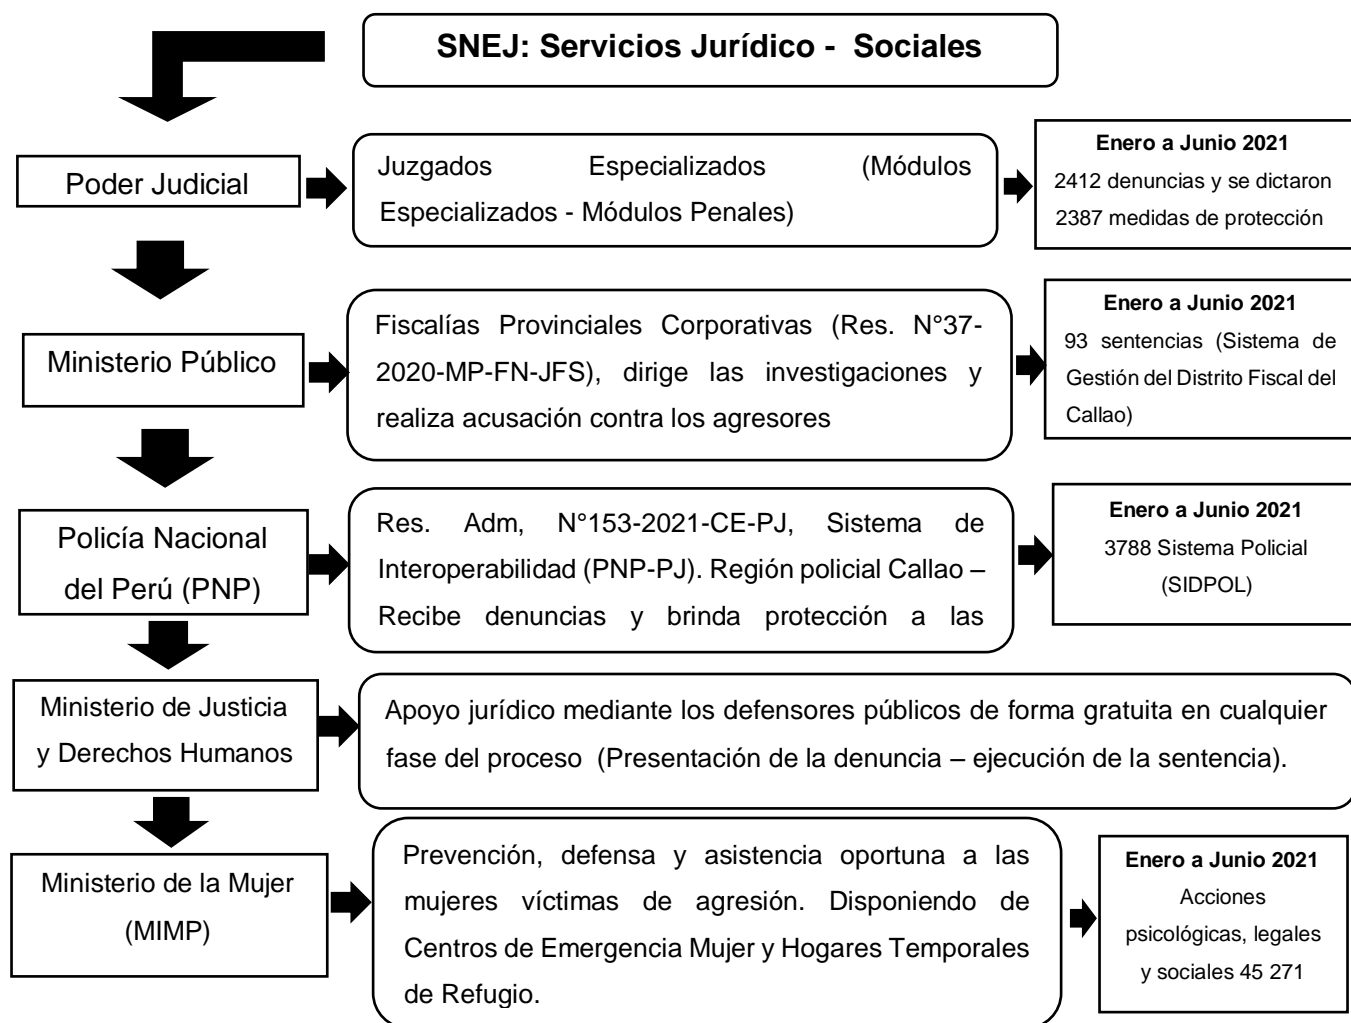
SNEJ: Servicios Jurídico - Sociales

Poder Judicial

Juzgados Especializados (Módulos Especializados - Módulos Penales)

Enero a Junio 2021
2412 denuncias y se dictaron 2387 medidas de protección

Ministerio Público

Fiscalías Provinciales Corporativas (Res. N°37-2020-MP-FN-JFS), dirige las investigaciones y realiza acusación contra los agresores

Enero a Junio 2021
93 sentencias (Sistema de Gestión del Distrito Fiscal del Callao)

Policía Nacional del Perú (PNP)

Res. Adm, N°153-2021-CE-PJ, Sistema de Interoperabilidad (PNP-PJ). Región policial Callao – Recibe denuncias y brinda protección a las

Enero a Junio 2021
3788 Sistema Policial (SIDPOL)

Ministerio de Justicia y Derechos Humanos

Apoyo jurídico mediante los defensores públicos de forma gratuita en cualquier fase del proceso (Presentación de la denuncia – ejecución de la sentencia).

Ministerio de la Mujer (MIMP)

Prevención, defensa y asistencia oportuna a las mujeres víctimas de agresión. Disponiendo de Centros de Emergencia Mujer y Hogares Temporales de Refugio.

Enero a Junio 2021
Acciones psicológicas, legales y sociales 45 271